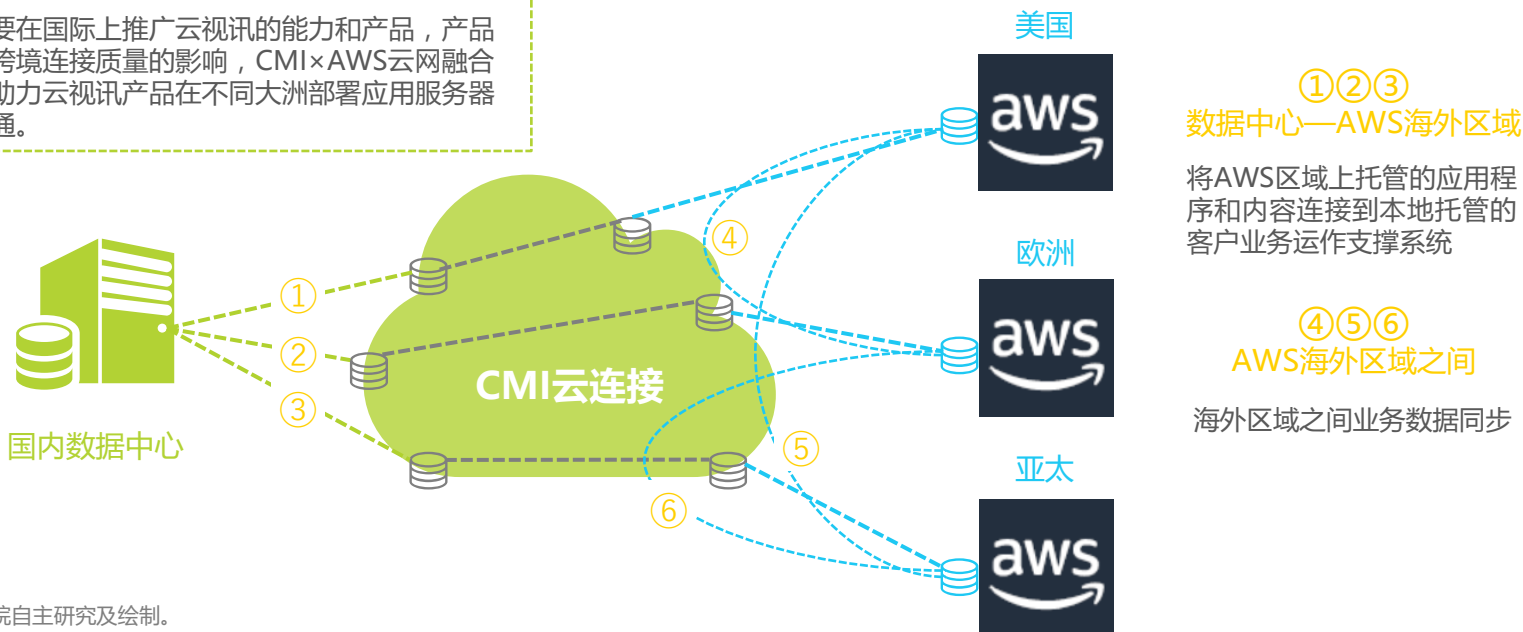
要在国际上推广云视讯的能力和产品，产品
跨境连接质量的影响，CMI×AWS云网融合
助力云视讯产品在不同大洲部署应用服务器
通。

美国
aws
欧洲
aws
亚太
aws

①②③
数据中心—AWS海外区域

将AWS区域上托管的应用程序和内容连接到本地托管的客户业务运作支撑系统

④⑤⑥
AWS海外区域之间

海外区域之间业务数据同步

①
②
③
④
⑤
⑥

CMI云连接

国内数据中心

院自主研究及绘制。